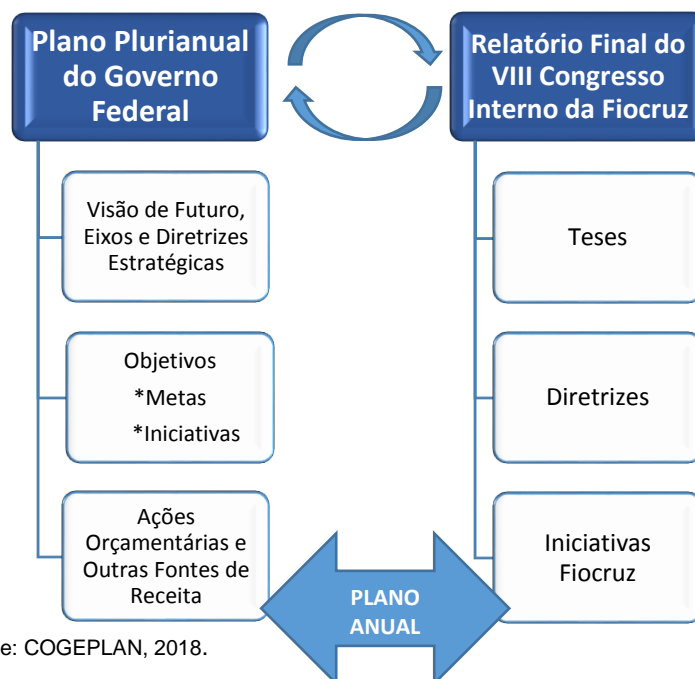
Plano Plurianual do Governo Federal

Relatório Final do VIII Congresso Interno da Fiocruz

Visão de Futuro, Eixos e Diretrizes Estratégicas

Objetivos
*Metas
*Iniciativas

Ações Orçamentárias e Outras Fontes de Receita

Teses

Diretrizes

Iniciativas Fiocruz

PLANO ANUAL

e: COGEPLAN, 2018.